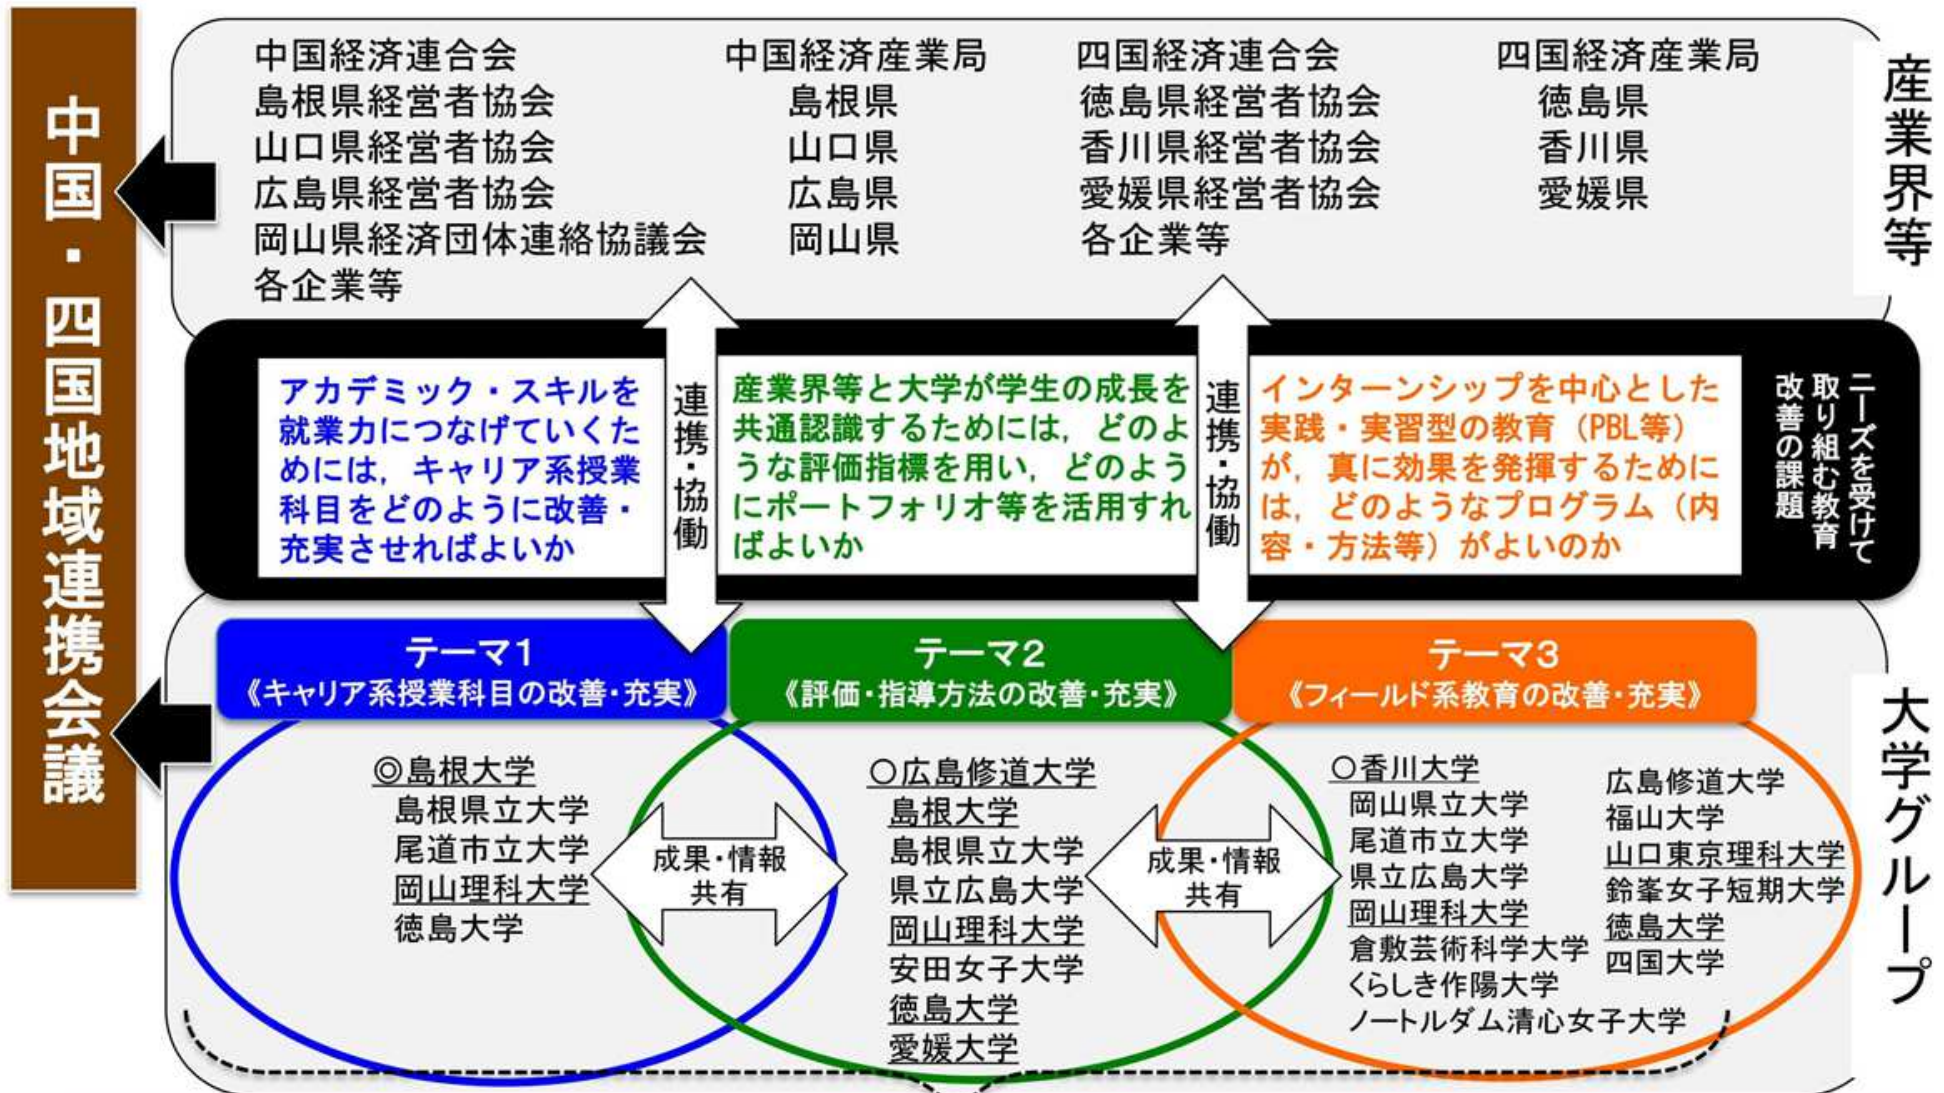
中国・四国地域連携会議

中国経済連合会
島根県経営者協会
山口県経営者協会
広島県経営者協会
岡山県経済団体連絡協議会
各企業等

中国経済産業局
島根県
山口県
広島県
岡山県

四国経済連合会
徳島県経営者協会
香川県経営者協会
愛媛県経営者協会
各企業等

四国経済産業局
徳島県
香川県
愛媛県

産業界等

アカデミック・スキルを就業力につなげていくためには，キャリア系授業科目をどのように改善・充実させればよいか

連携・協働

産業界等と大学が学生の成長を共通認識するためには，どのような評価指標を用い，どのようにポートフォリオ等を活用すればよいか

連携・協働

インターンシップを中心とした実践・実習型の教育（PBL等）が，真に効果を発揮するためには，どのようなプログラム（内容・方法等）がよいのか

ニーズを受けて取り組む教育改善の課題

テーマ1
《キャリア系授業科目の改善・充実》

テーマ2
《評価・指導方法の改善・充実》

テーマ3
《フィールド系教育の改善・充実》

◎島根大学
島根県立大学
尾道市立大学
岡山理科大学
徳島大学

成果・情報共有

○広島修道大学
島根大学
島根県立大学
県立広島大学
岡山理科大学
安田女子大学
徳島大学
愛媛大学

成果・情報共有

○香川大学
岡山県立大学
尾道市立大学
県立広島大学
岡山理科大学
倉敷芸術科学大学
くらしき作陽大学
ノートルダム清心女子大学

広島修道大学
福山大学
山口東京理科大学
鈴峯女子短期大学
徳島大学
四国大学

大学グループ